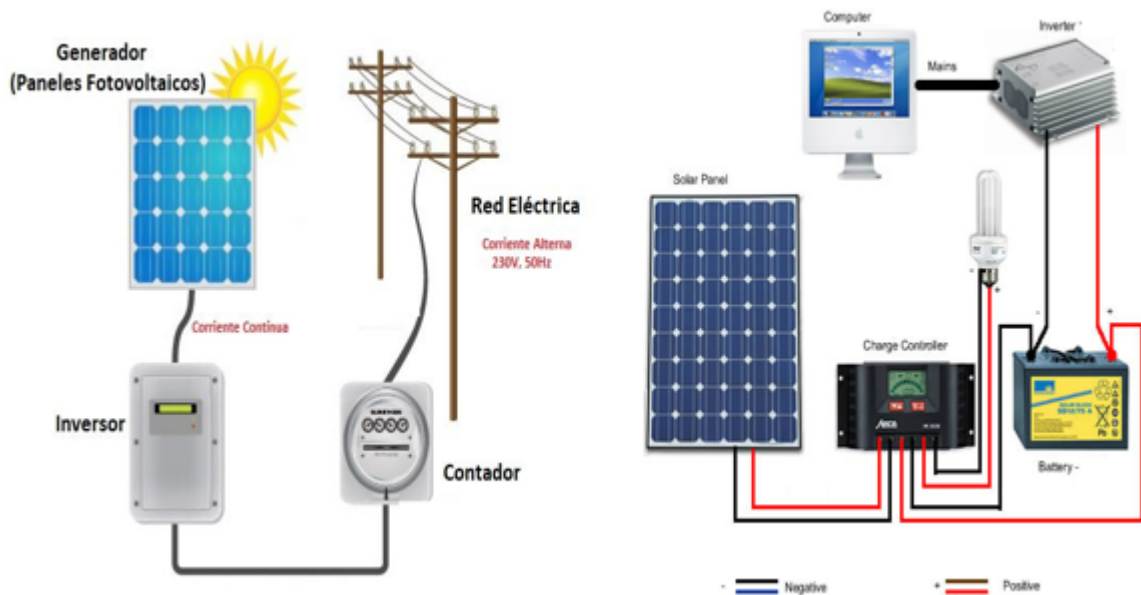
Generador
(Paneles Fotovoltaicos)

Red Eléctrica

Corriente Alterna
230V, 50Hz

Corriente Continua

Inversor

Contador

Computer

Mains

Inverter

Solar Panel

Charge Controller

Battery -

- Negative

+ Positive